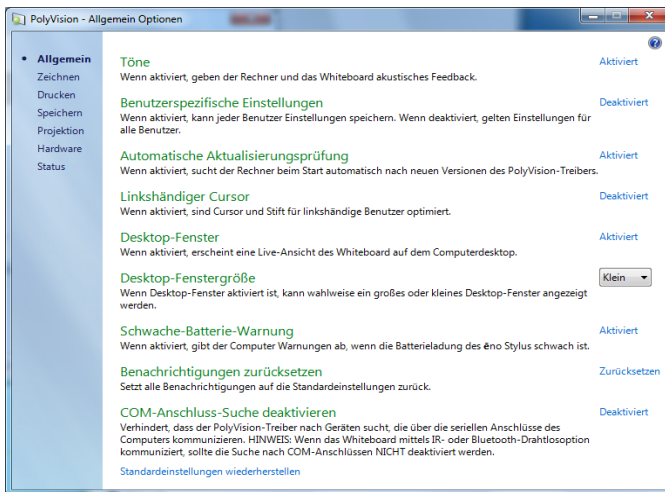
PolyVision - Allgemein Optionen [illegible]

?

• Allgemein
Zeichnen
Drucken
Speichern
Projektion
Hardware
Status

Töne
Wenn aktiviert, geben der Rechner und das Whiteboard akustisches Feedback.
Aktiviert

Benutzerspezifische Einstellungen
Wenn aktiviert, kann jeder Benutzer Einstellungen speichern. Wenn deaktiviert, gelten Einstellungen für alle Benutzer.
Deaktiviert

Automatische Aktualisierungsprüfung
Wenn aktiviert, sucht der Rechner beim Start automatisch nach neuen Versionen des PolyVision-Treibers.
Aktiviert

Linkshändiger Cursor
Wenn aktiviert, sind Cursor und Stift für linkshändige Benutzer optimiert.
Deaktiviert

Desktop-Fenster
Wenn aktiviert, erscheint eine Live-Ansicht des Whiteboard auf dem Computerdesktop.
Aktiviert

Desktop-Fenstergröße
Wenn Desktop-Fenster aktiviert ist, kann wahlweise ein großes oder kleines Desktop-Fenster angezeigt werden.
Klein

Schwache-Batterie-Warnung
Wenn aktiviert, gibt der Computer Warnungen ab, wenn die Batterieladung des ēno Stylus schwach ist.
Aktiviert

Benachrichtigungen zurücksetzen
Setzt alle Benachrichtigungen auf die Standardeinstellungen zurück.
Zurücksetzen

COM-Anschluss-Suche deaktivieren
Verhindert, dass der PolyVision-Treiber nach Geräten sucht, die über die seriellen Anschlüsse des Computers kommunizieren. HINWEIS: Wenn das Whiteboard mittels IR- oder Bluetooth-Drahtlosoption kommuniziert, sollte die Suche nach COM-Anschlüssen NICHT deaktiviert werden.
Deaktiviert

Standardeinstellungen wiederherstellen